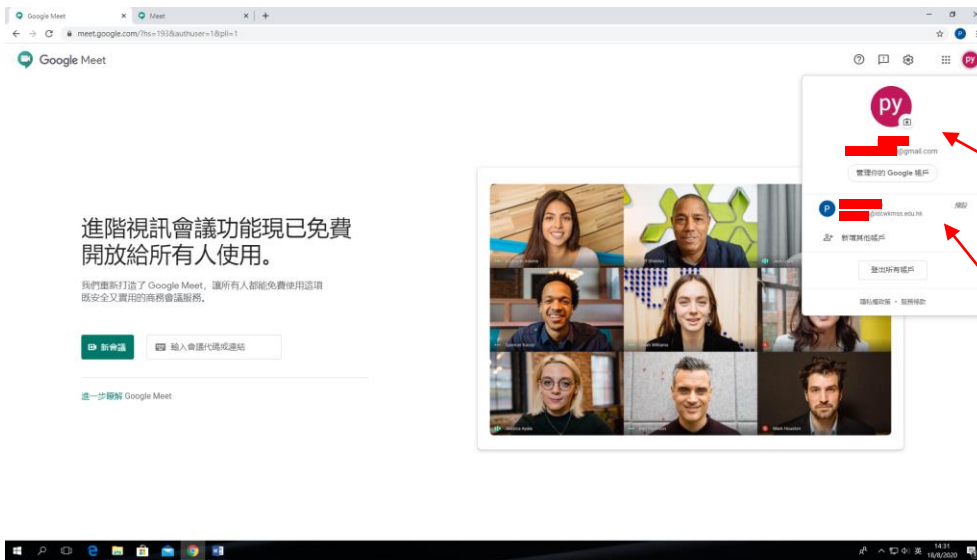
Google Meet
Meet
meet.google.com/?hs=193&authuser=1&pli=1

Google Meet

py
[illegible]@gmail.com
管理你的 Google 帳戶

P
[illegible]@stcwkmss.edu.hk
預設
新增其他帳戶
登出所有帳戶
隱私權政策 • 服務條款

進階視訊會議功能現已免費開放給所有人使用。

我們重新打造了 Google Meet，讓所有人都能免費使用這項既安全又實用的商務會議服務。

新會議
輸入會議代碼或連結

進一步瞭解 Google Meet

14:31
18/8/2020
英